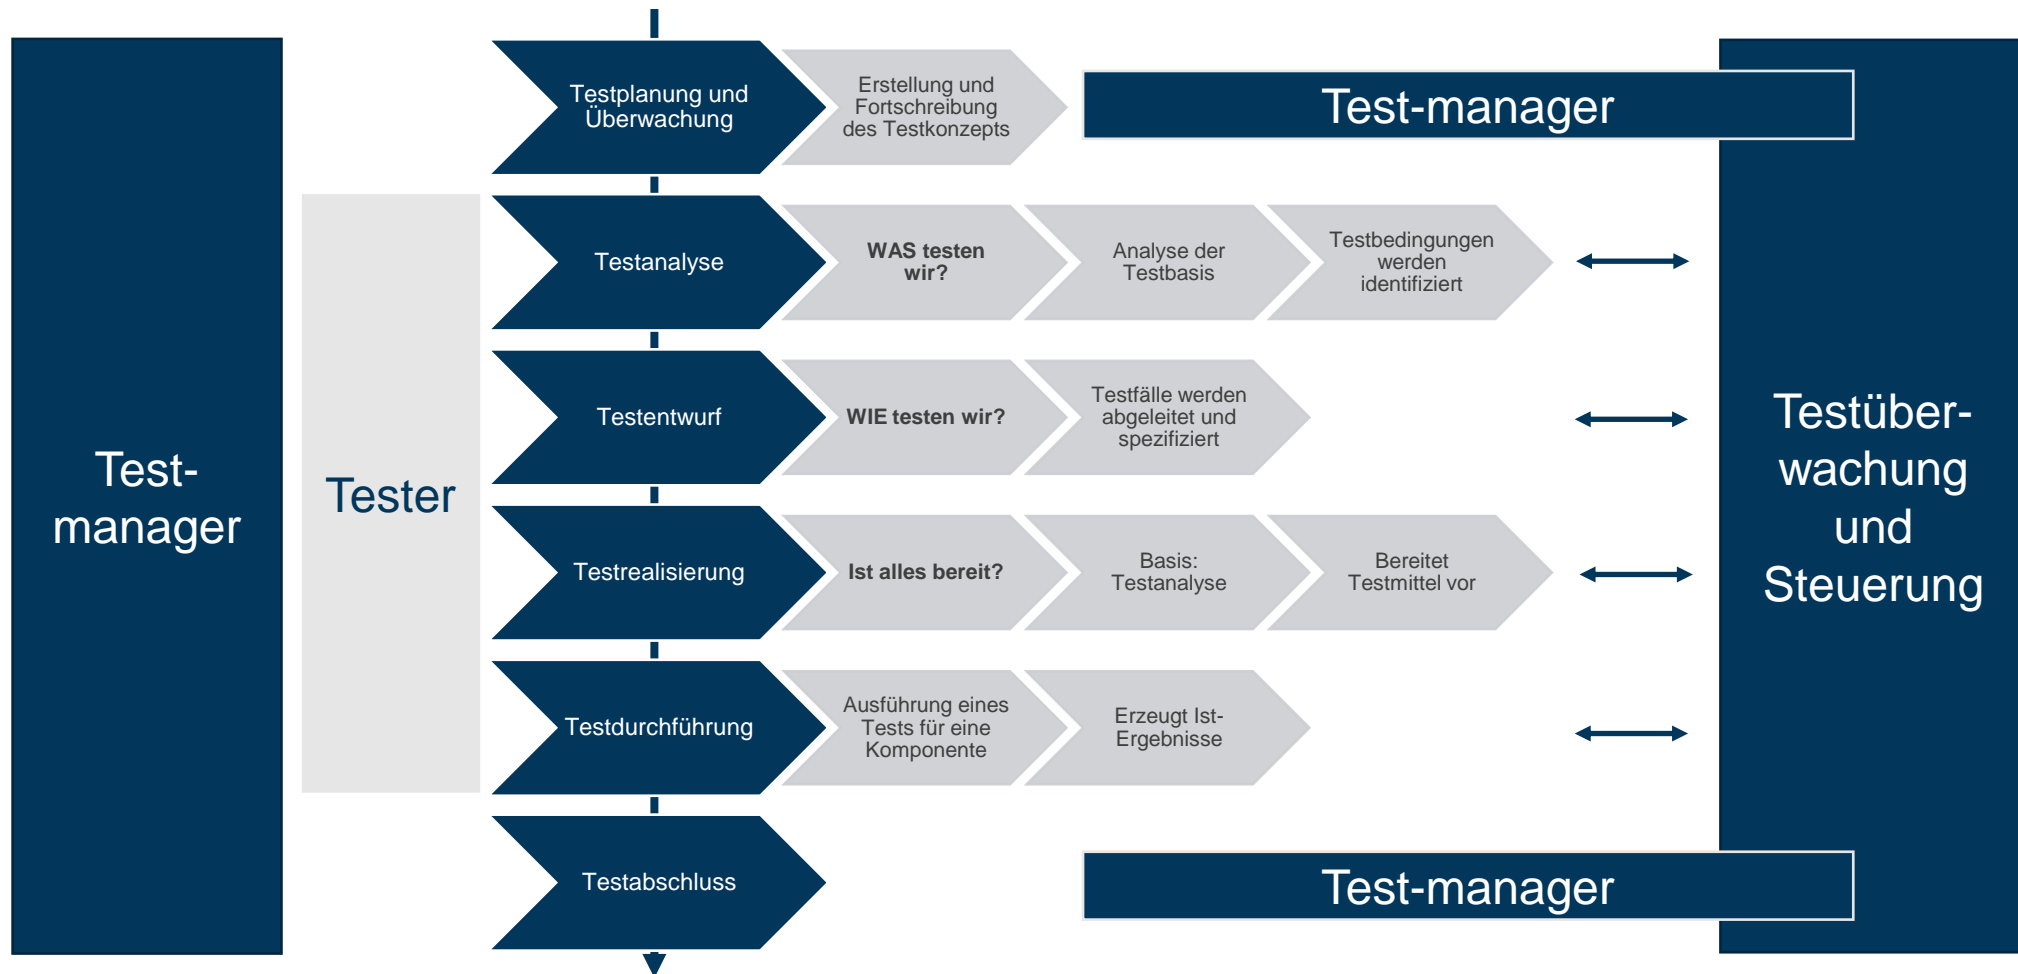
Test-manager

Tester

Testplanung und Überwachung

Erstellung und Fortschreibung des Testkonzepts

Test-manager

Testanalyse

WAS testen wir?

Analyse der Testbasis

Testbedingungen werden identifiziert

Testentwurf

WIE testen wir?

Testfälle werden abgeleitet und spezifiziert

Testrealisierung

Ist alles bereit?

Basis: Testanalyse

Bereitet Testmittel vor

Testdurchführung

Ausführung eines Tests für eine Komponente

Erzeugt Ist-Ergebnisse

Testabschluss

Test-manager

Testüberwachung und Steuerung